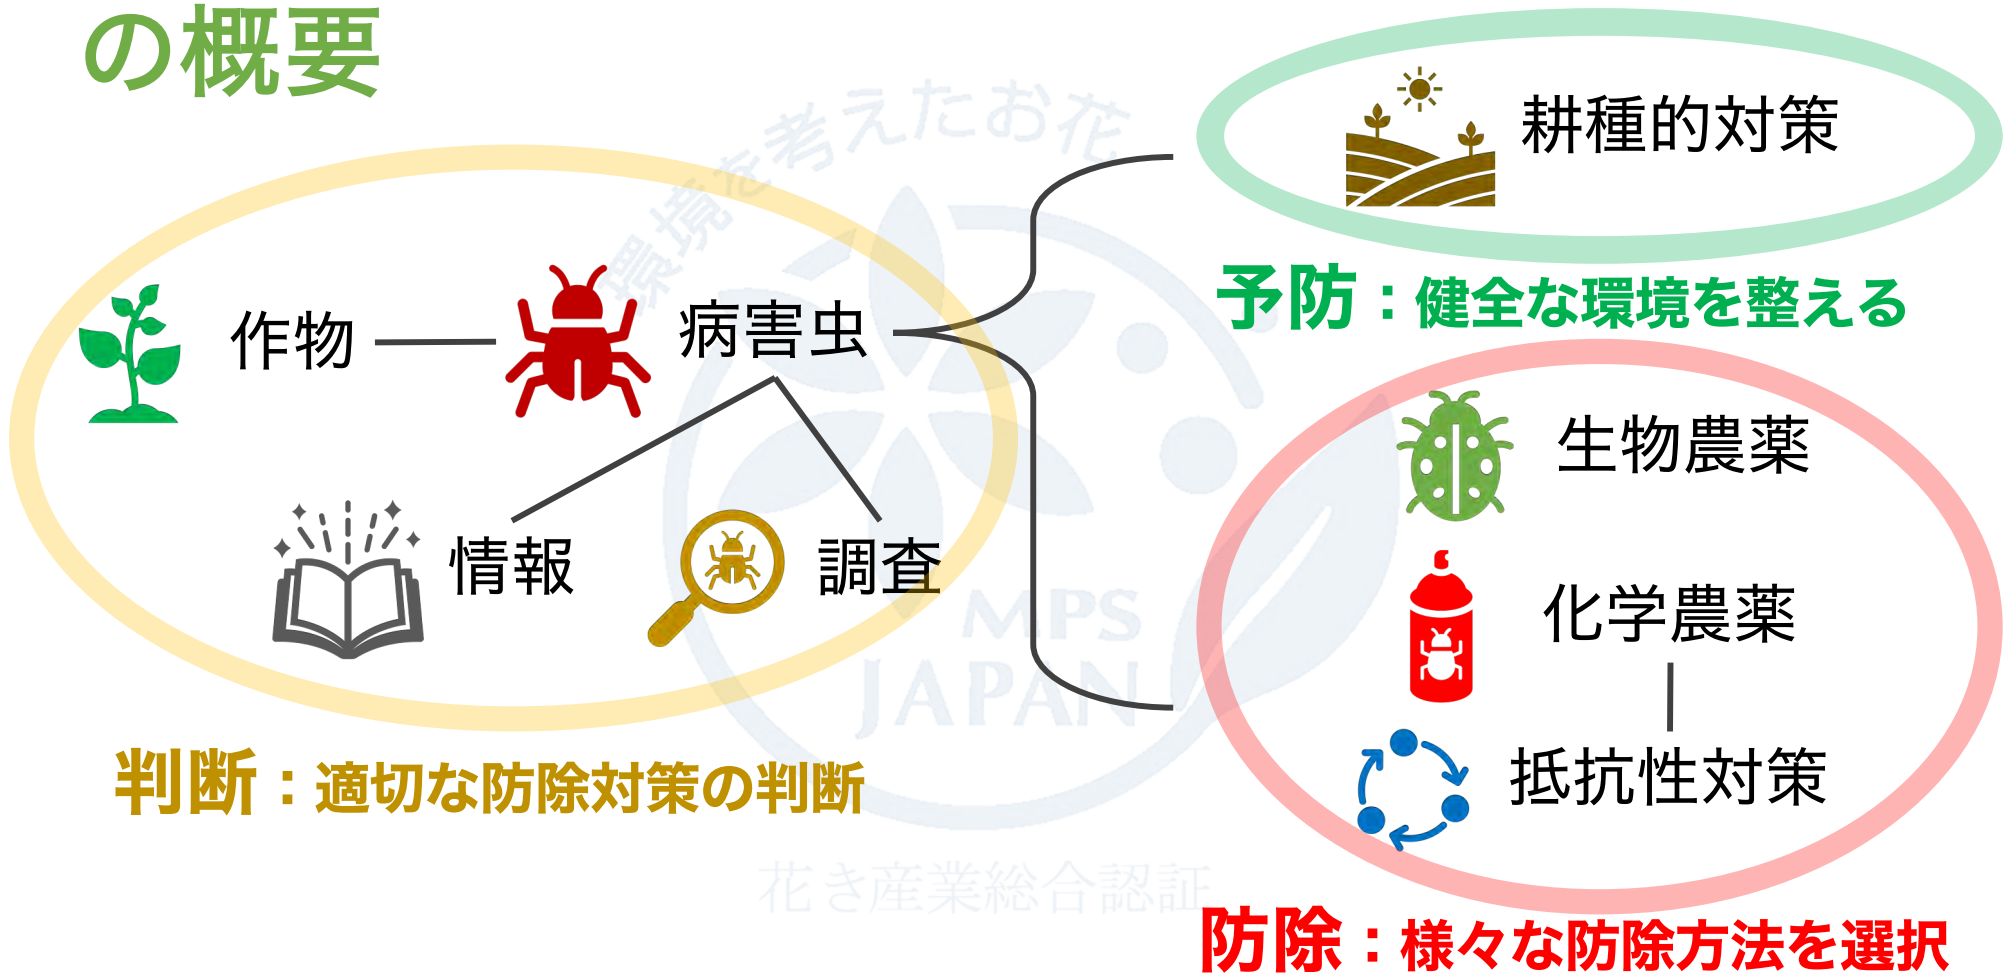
の概要

作物

病害虫

情報

調査

判断：適切な防除対策の判断

耕種的対策

予防：健全な環境を整える

生物農薬

化学農薬

抵抗性対策

防除：様々な防除方法を選択

環境を考えたお花

MPS JAPAN

花き産業総合認証